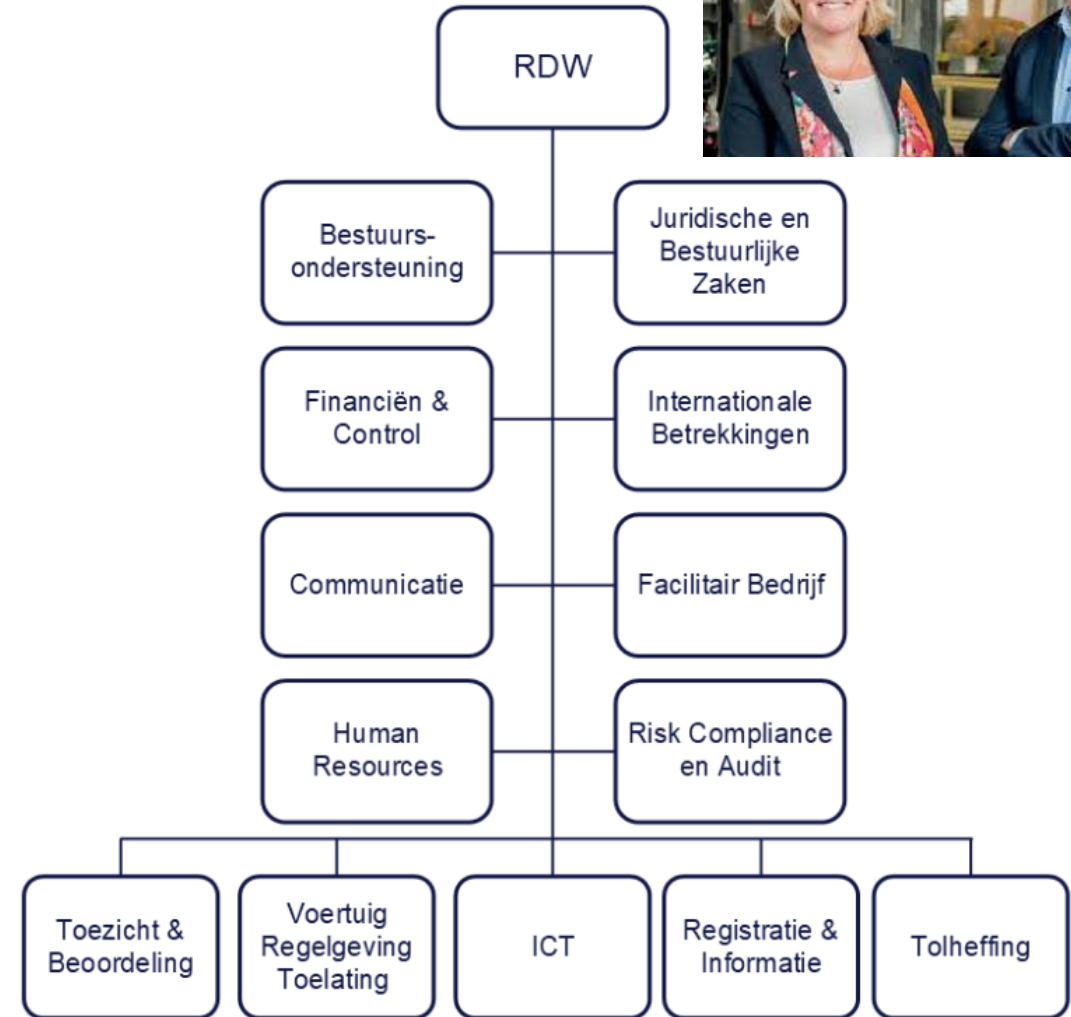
RDW

Bestuursondersteuning

Juridische en Bestuurlijke Zaken

Financiën & Control

Internationale Betrekkingen

Communicatie

Facilitair Bedrijf

Human Resources

Risk Compliance en Audit

Toezicht & Beoordeling

Voertuig Regelgeving Toelating

ICT

Registratie & Informatie

Tolheffing